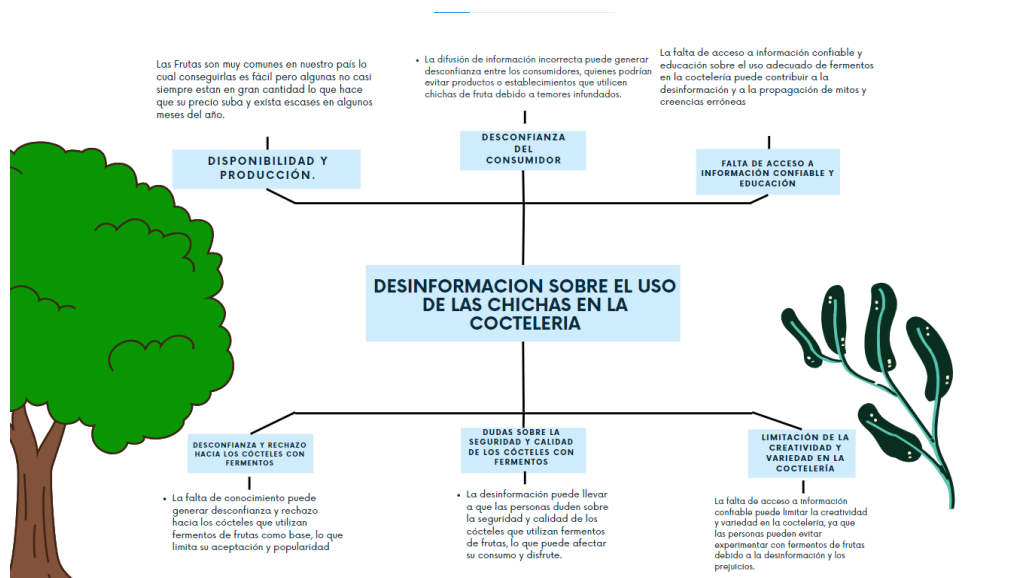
Las Frutas son muy comunes en nuestro país lo cual conseguirlas es fácil pero algunas no casi siempre estan en gran cantidad lo que hace que su precio suba y exista escases en algunos meses del año.

DISPONIBILIDAD Y PRODUCCIÓN.

• La difusión de información incorrecta puede generar desconfianza entre los consumidores, quienes podrían evitar productos o establecimientos que utilicen chichas de fruta debido a temores infundados.

DESCONFIANZA DEL CONSUMIDOR

La falta de acceso a información confiable y educación sobre el uso adecuado de fermentos en la coctelería puede contribuir a la desinformación y a la propagación de mitos y creencias erróneas

FALTA DE ACCESO A INFORMACIÓN CONFIABLE Y EDUCACIÓN

DESINFORMACION SOBRE EL USO DE LAS CHICHAS EN LA COCTELERIA

DESCONFIANZA Y RECHAZO HACIA LOS CÓCTELES CON FERMENTOS

• La falta de conocimiento puede generar desconfianza y rechazo hacia los cócteles que utilizan fermentos de frutas como base, lo que limita su aceptación y popularidad

DUDAS SOBRE LA SEGURIDAD Y CALIDAD DE LOS CÓCTELES CON FERMENTOS

• La desinformación puede llevar a que las personas duden sobre la seguridad y calidad de los cócteles que utilizan fermentos de frutas, lo que puede afectar su consumo y disfrute.

LIMITACIÓN DE LA CREATIVIDAD Y VARIEDAD EN LA COCTELERÍA

La falta de acceso a información confiable puede limitar la creatividad y variedad en la coctelería, ya que las personas pueden evitar experimentar con fermentos de frutas debido a la desinformación y los prejuicios.